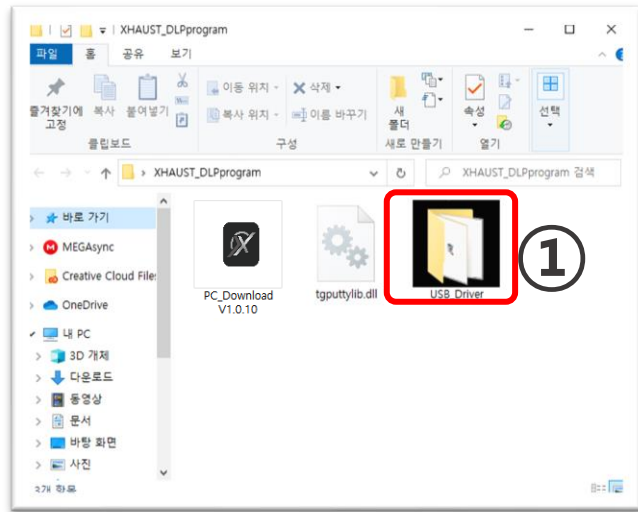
XHAUST_DLPprogram

파일 홈 공유 보기

즐겨찾기에 고정 복사 붙여넣기 이동 위치 삭제 복사 위치 이름 바꾸기 새 폴더 속성 선택

클립보드 구성 새로 만들기 열기

XHAUST_DLPprogram

XHAUST_DLPprogram 검색

바로 가기
MEGAsync
Creative Cloud Files
OneDrive
내 PC
3D 개체
다운로드
동영상
문서
바탕 화면
사진

PC_Download V1.0.10

tgputtylib.dll

USB_Driver

①

3개 항목